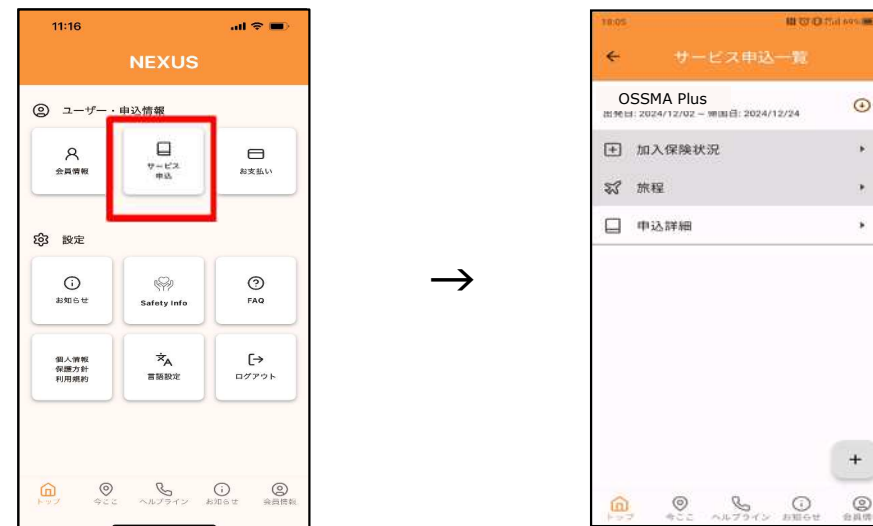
11:16

NEXUS

ユーザー・申込情報

会員情報

サービス申込

お支払い

設定

お知らせ

Safety Info

FAQ

個人情報保護方針利用規約

言語設定

ログアウト

トップ　今ここ　ヘルプライン　お知らせ　会員情報

→

18:05

←　サービス申込一覧

OSSMA Plus
出発日: 2024/12/02 ～ 帰国日: 2024/12/24

加入保険状況

旅程

申込詳細

+

トップ　今ここ　ヘルプライン　お知らせ　会員情報